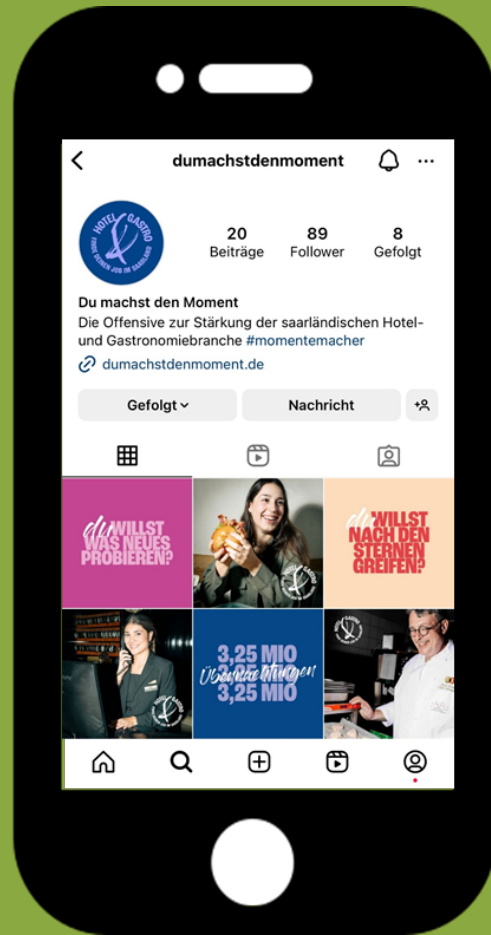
dumachstdenmoment

HOTEL GASTRO FINDE DEINEN JOB IM SAARLAND

20 Beiträge
89 Follower
8 Gefolgt

Du machst den Moment
Die Offensive zur Stärkung der saarländischen Hotel- und Gastronomiebranche #momentemacher
dumachstdenmoment.de

Gefolgt
Nachricht

du WILLST WAS NEUES PROBIEREN?

du WILLST NACH DEN STERNEN GREIFEN?

3,25 MIO Übernachtungen 3,25 MIO